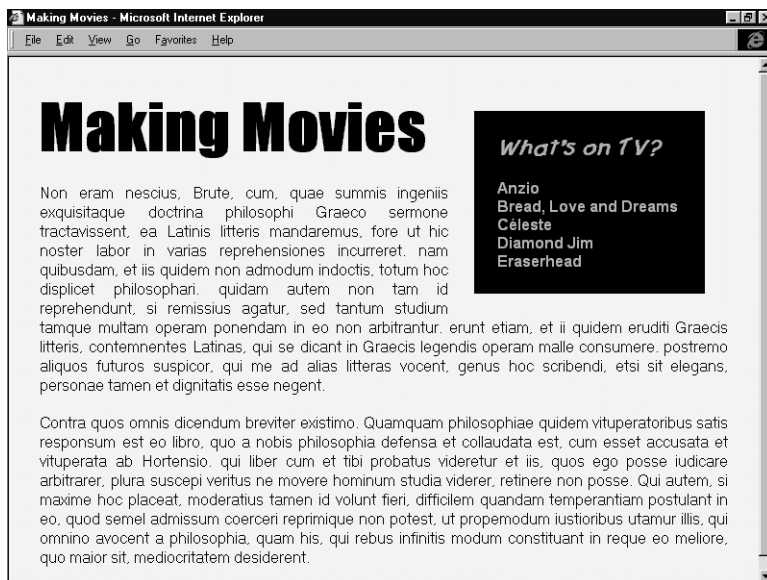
Making Movies - Microsoft Internet Explorer

File Edit View Go Favorites Help

Making Movies

What's on TV?

Anzio
Bread, Love and Dreams
Céleste
Diamond Jim
Eraserhead

Non eram nescius, Brute, cum, quae summis ingeniis exquisitaque doctrina philosophi Graeco sermone tractavissent, ea Latinis litteris mandaremus, fore ut hic noster labor in varias reprehensiones incurreret. nam quibusdam, et iis quidem non admodum indoctis, totum hoc displicet philosophari. quidam autem non tam id reprehendunt, si remissius agatur, sed tantum studium tamque multam operam ponendam in eo non arbitrantur. erunt etiam, et ii quidem eruditi Graecis litteris, contemnentes Latinas, qui se dicant in Graecis legendis operam malle consumere. postremo aliquos futuros suspicor, qui me ad alias litteras vocent, genus hoc scribendi, etsi sit elegans, personae tamen et dignitatis esse negent.

Contra quos omnis dicendum breviter existimo. Quamquam philosophiae quidem vituperatoribus satis responsum est eo libro, quo a nobis philosophia defensa et collaudata est, cum esset accusata et vituperata ab Hortensio. qui liber cum et tibi probatus videretur et iis, quos ego posse iudicare arbitrarer, plura suscepi veritus ne movere hominum studia viderer, retinere non posse. Qui autem, si maxime hoc placeat, moderatius tamen id volunt fieri, difficilem quandam temperantiam postulant in eo, quod semel admissum coerceri reprimique non potest, ut propemodum iustioribus utamur illis, qui omnino avocent a philosophia, quam his, qui rebus infinitis modum constituant in reque eo meliore, quo maior sit, mediocritatem desiderent.